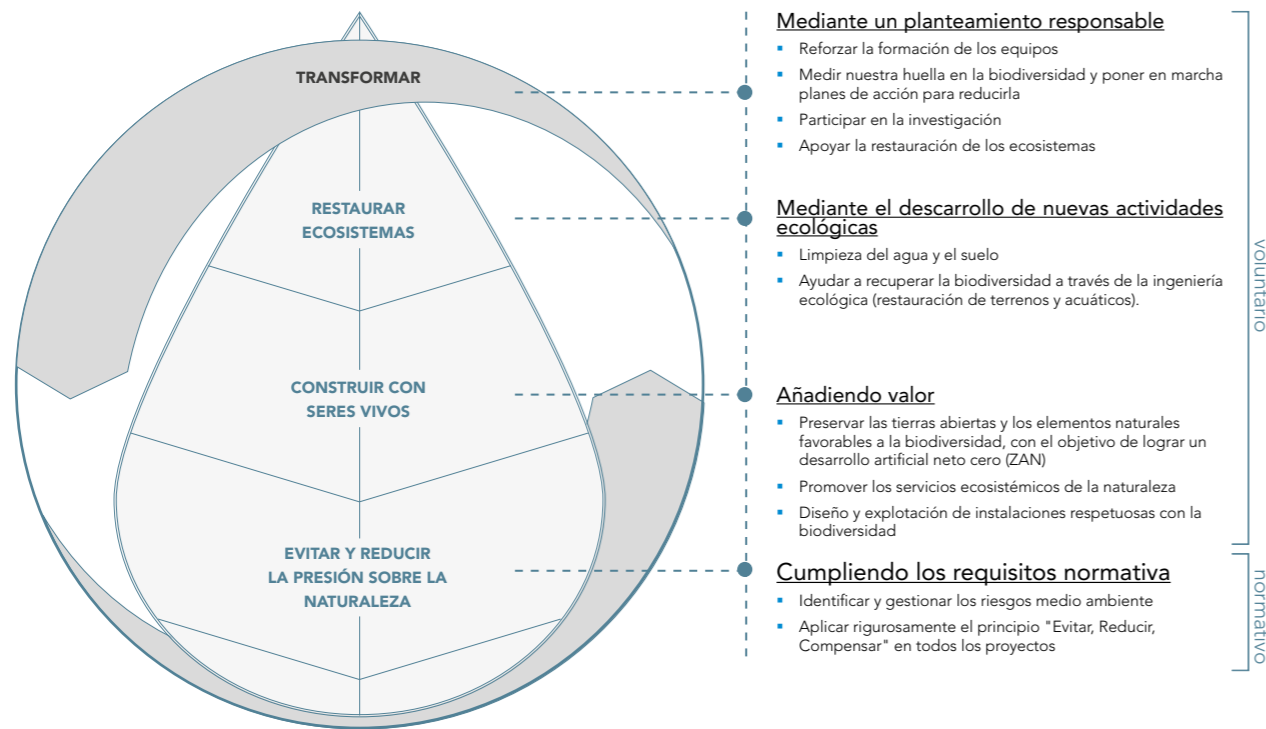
TRANSFORMAR

RESTAURAR ECOSISTEMAS

CONSTRUIR CON SERES VIVOS

EVITAR Y REDUCIR LA PRESIÓN SOBRE LA NATURALEZA

Mediante un planteamiento responsable
- Reforzar la formación de los equipos
- Medir nuestra huella en la biodiversidad y poner en marcha planes de acción para reducirla
- Participar en la investigación
- Apoyar la restauración de los ecosistemas

Mediante el descarrollo de nuevas actividades ecológicas
- Limpieza del agua y el suelo
- Ayudar a recuperar la biodiversidad a través de la ingeniería ecológica (restauración de terrenos y acuáticos).

Añadiendo valor
- Preservar las tierras abiertas y los elementos naturales favorables a la biodiversidad, con el objetivo de lograr un desarrollo artificial neto cero (ZAN)
- Promover los servicios ecosistémicos de la naturaleza
- Diseño y explotación de instalaciones respetuosas con la biodiversidad

Cumpliendo los requisitos normativa
- Identificar y gestionar los riesgos medio ambiente
- Aplicar rigurosamente el principio "Evitar, Reducir, Compensar" en todos los proyectos

voluntario

normativo